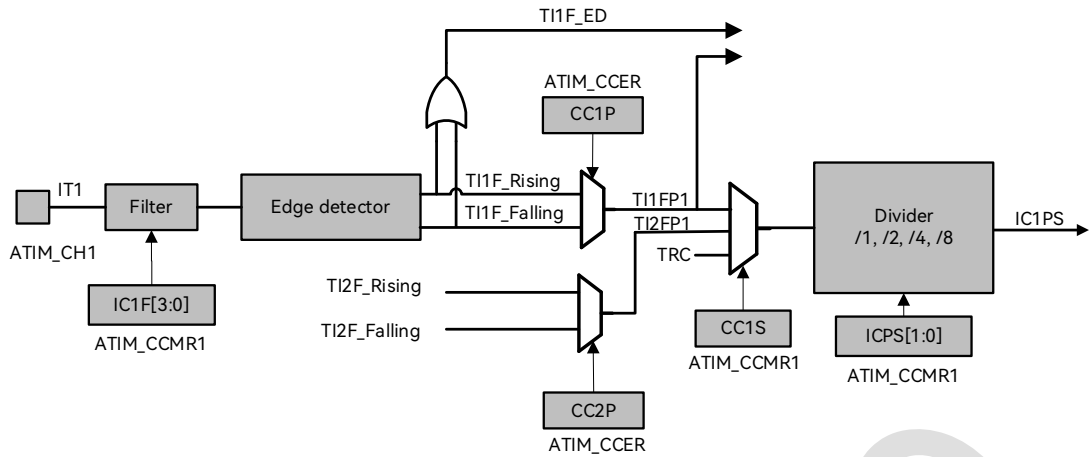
TI1F_ED

ATIM_CCER

CC1P

IT1

Filter

Edge detector

TI1F_Rising

TI1F_Falling

TI1FP1

TI2FP1

TRC

Divider
/1, /2, /4, /8

IC1PS

ATIM_CH1

IC1F[3:0]

ATIM_CCMR1

TI2F_Rising

TI2F_Falling

CC1S

ATIM_CCMR1

ICPS[1:0]

ATIM_CCMR1

CC2P

ATIM_CCER